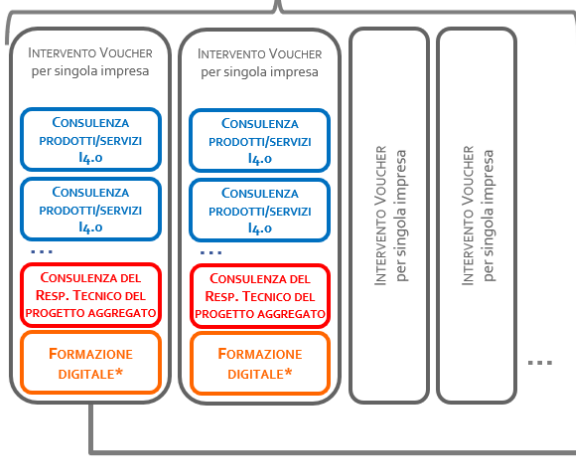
INTERVENTO VOUCHER per singola impresa

CONSULENZA PRODOTTI/SERVIZI I4.0

CONSULENZA PRODOTTI/SERVIZI I4.0

...

CONSULENZA DEL RESP. TECNICO DEL PROGETTO AGGREGATO

FORMAZIONE DIGITALE*

INTERVENTO VOUCHER per singola impresa

CONSULENZA PRODOTTI/SERVIZI I4.0

CONSULENZA PRODOTTI/SERVIZI I4.0

...

CONSULENZA DEL RESP. TECNICO DEL PROGETTO AGGREGATO

FORMAZIONE DIGITALE*

INTERVENTO VOUCHER per singola impresa

INTERVENTO VOUCHER per singola impresa

...